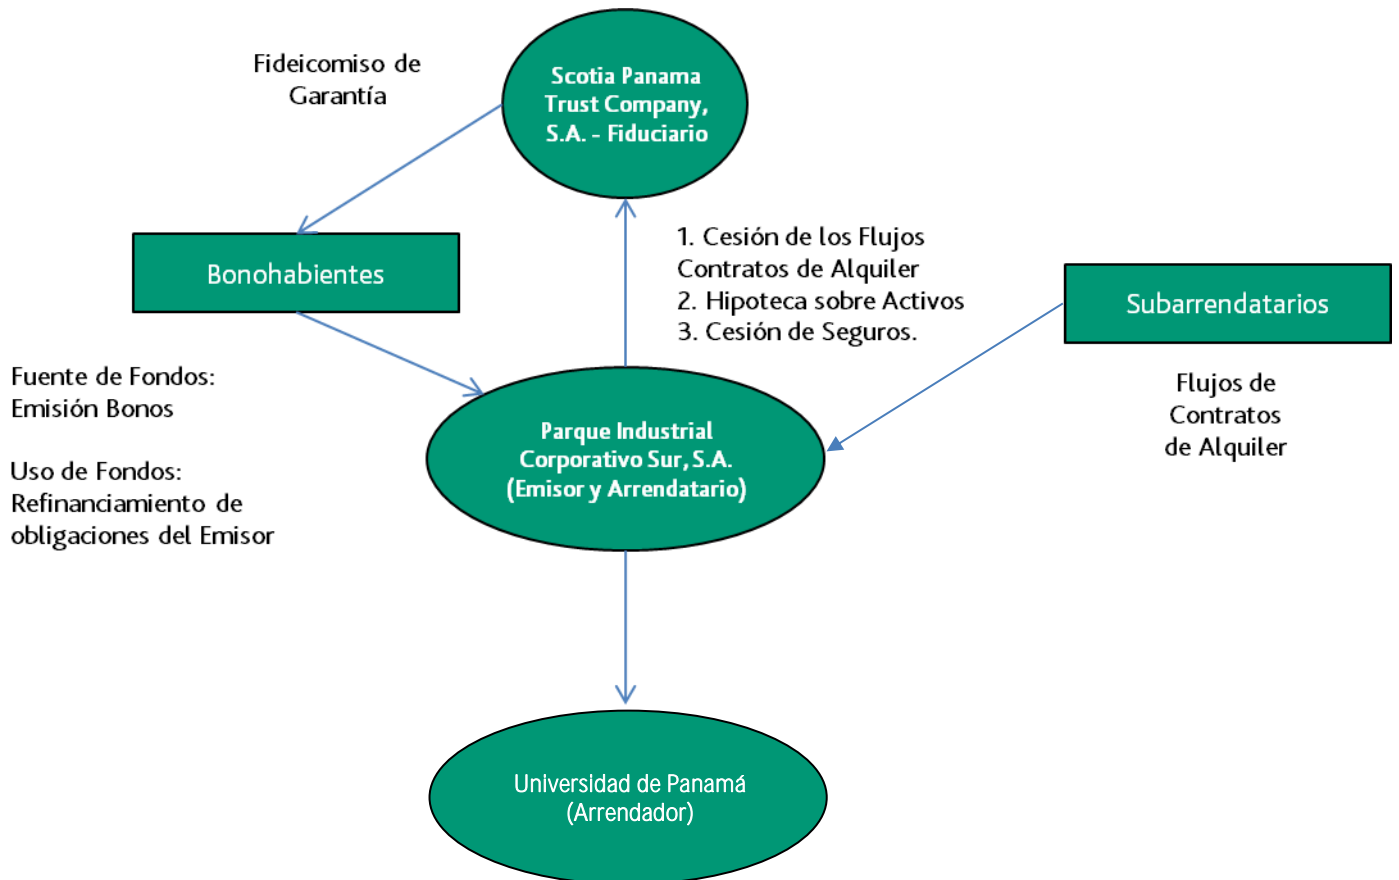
Fideicomiso de Garantía

Scotia Panama Trust Company, S.A. - Fiduciario

Bonohabientes

1. Cesión de los Flujos Contratos de Alquiler
2. Hipoteca sobre Activos
3. Cesión de Seguros.

Subarrendatarios

Fuente de Fondos: Emisión Bonos

Uso de Fondos: Refinanciamiento de obligaciones del Emisor

Parque Industrial Corporativo Sur, S.A. (Emisor y Arrendatario)

Flujos de Contratos de Alquiler

Universidad de Panamá (Arrendador)